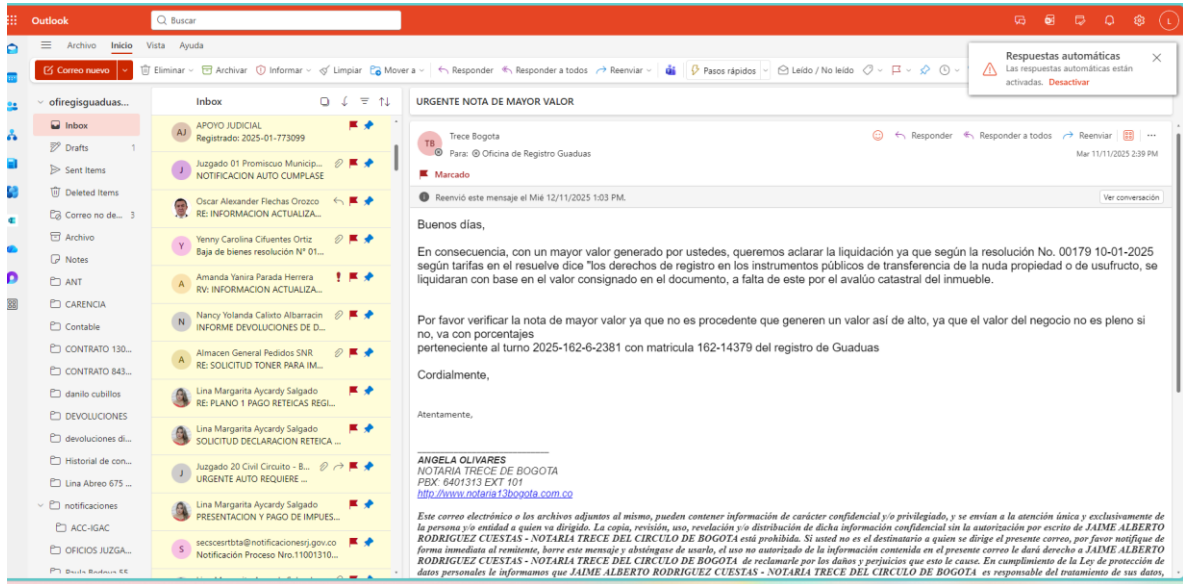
Outlook

Buscar

Archivo Inicio Vista Ayuda

Correo nuevo | Eliminar | Archivar | Informar | Limpiar | Mover a | Responder | Responder a todos | Reenviar | Pasos rápidos | Leído / No leído

Respuestas automáticas
Las respuestas automáticas están activadas. Desactivar

ofiregisguaduas...
Inbox
Drafts 1
Sent Items
Deleted Items
Correo no de... 3
Archivo
Notes
ANT
CARENCIA
Contable
CONTRATO 130...
CONTRATO 843...
danilo cubillos
DEVOLUCIONES
devoluciones di...
Historial de con...
Lina Abreo 675 ...
notificaciones
ACC-IGAC
OFICIOS JUZGA...
Paula Rodeya 55

Inbox

AJ APOYO JUDICIAL
Registrado: 2025-01-773099

J Juzgado 01 Promiscuo Municip...
NOTIFICACION AUTO CUMPLASE

Oscar Alexander Flechas Orozco
RE: INFORMACION ACTUALIZA...

Y Yenny Carolina Cifuentes Ortiz
Baja de bienes resolución N° 01...

A Amanda Yanira Parada Herrera
RV: INFORMACION ACTUALIZA...

N Nancy Yolanda Calixto Albarracin
INFORME DEVOLUCIONES DE D...

A Almacen General Pedidos SNR
RE: SOLICITUD TONER PARA IM...

Lina Margarita Aycardy Salgado
RE: PLANO 1 PAGO RETEICAS REGI...

Lina Margarita Aycardy Salgado
SOLICITUD DECLARACION RETEICA ...

J Juzgado 20 Civil Circuito - B...
URGENTE AUTO REQUIERE ...

Lina Margarita Aycardy Salgado
PRESENTACION Y PAGO DE IMPUES...

S secscesrtbta@notificacionesrj.gov.co
Notificación Proceso Nro.11001310...

URGENTE NOTA DE MAYOR VALOR

TB Trece Bogota
Para: Oficina de Registro Guaduas
Responder Responder a todos Reenviar
Mar 11/11/2025 2:39 PM

Marcado

Reenvió este mensaje el Mié 12/11/2025 1:03 PM.
Ver conversación

Buenos días,

En consecuencia, con un mayor valor generado por ustedes, queremos aclarar la liquidación ya que según la resolución No. 00179 10-01-2025 según tarifas en el resuelve dice "los derechos de registro en los instrumentos públicos de transferencia de la nuda propiedad o de usufructo, se liquidaran con base en el valor consignado en el documento, a falta de este por el avalúo catastral del inmueble.

Por favor verificar la nota de mayor valor ya que no es procedente que generen un valor así de alto, ya que el valor del negocio no es pleno si no, va con porcentajes
perteneciente al turno 2025-162-6-2381 con matricula 162-14379 del registro de Guaduas

Cordialmente,

Atentamente,

ANGELA OLIVARES
NOTARIA TRECE DE BOGOTA
PBX: 6401313 EXT 101
http://www.notaria13bogota.com.co

Este correo electrónico o los archivos adjuntos al mismo, pueden contener información de carácter confidencial y/o privilegiado, y se envían a la atención única y exclusivamente de la persona y/o entidad a quien va dirigido. La copia, revisión, uso, revelación y/o distribución de dicha información confidencial sin la autorización por escrito de JAIME ALBERTO RODRIGUEZ CUESTAS - NOTARIA TRECE DEL CIRCULO DE BOGOTA está prohibida. Si usted no es el destinatario a quien se dirige el presente correo, por favor notifique de forma inmediata al remitente, borre este mensaje y absténgase de usarlo, el uso no autorizado de la información contenida en el presente correo le dará derecho a JAIME ALBERTO RODRIGUEZ CUESTAS - NOTARIA TRECE DEL CIRCULO DE BOGOTA de reclamarle por los daños y perjuicios que esto le cause. En cumplimiento de la Ley de protección de datos personales le informamos que JAIME ALBERTO RODRIGUEZ CUESTAS - NOTARIA TRECE DEL CIRCULO DE BOGOTA es responsable del tratamiento de sus datos,